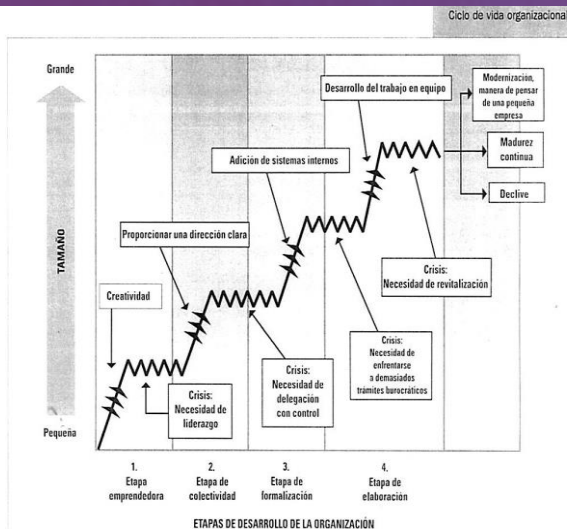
Ciclo de vida organizacional

Grande

TAMAÑO

Pequeña

Creatividad

Proporcionar una dirección clara

Adición de sistemas internos

Desarrollo del trabajo en equipo

Modernización, manera de pensar de una pequeña empresa

Madurez continua

Declive

Crisis: Necesidad de liderazgo

Crisis: Necesidad de delegación con control

Crisis: Necesidad de enfrentarse a demasiados trámites burocráticos

Crisis: Necesidad de revitalización

1. Etapa emprendedora

2. Etapa de colectividad

3. Etapa de formalización

4. Etapa de elaboración

ETAPAS DE DESARROLLO DE LA ORGANIZACIÓN